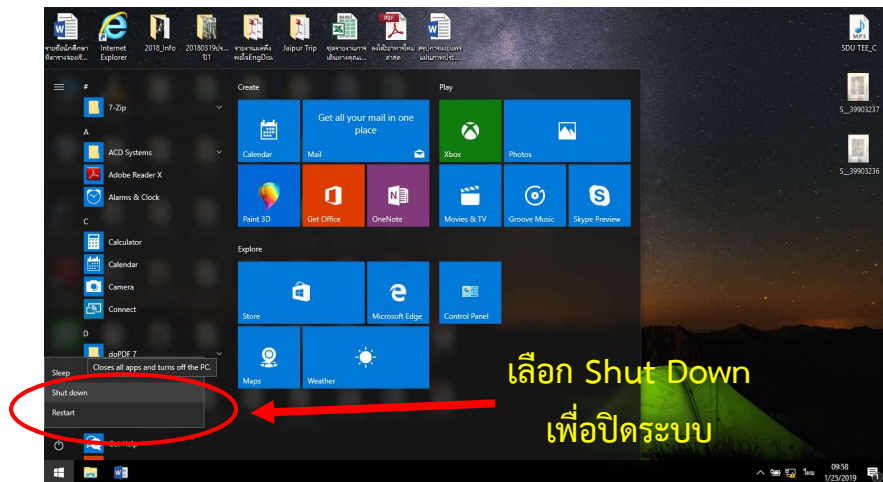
รายชื่อนักศึกษาที่เขาขอรองดี... Internet Explorer 2018_Info 20180319ปั...ปี1 รายงานผลพึงพอใจEngDis... Jaipur Trip ชุดรายงานการเดินทางคุณ... คลังข้อมูลภาพไฟล์สาสุข สรุปการแบบแบบประเมินการ...

SDU TEE_C
S_39903237
S_39903236

#
7-Zip
A
ACD Systems
Adobe Reader X
Alarms & Clock
C
Calculator
Calendar
Camera
Connect
D
doPDF 7

Sleep
Closes all apps and turns off the PC.
Shut down
Restart
Get Help

Create
Calendar
Get all your mail in one place
Mail
Paint 3D
Get Office
OneNote

Play
Xbox
Photos
Movies & TV
Groove Music
Skype Preview

Explore
Store
Microsoft Edge
Control Panel
Maps
Weather

เลือก Shut Down
เพื่อปิดระบบ

ไทย 09:58 1/25/2019